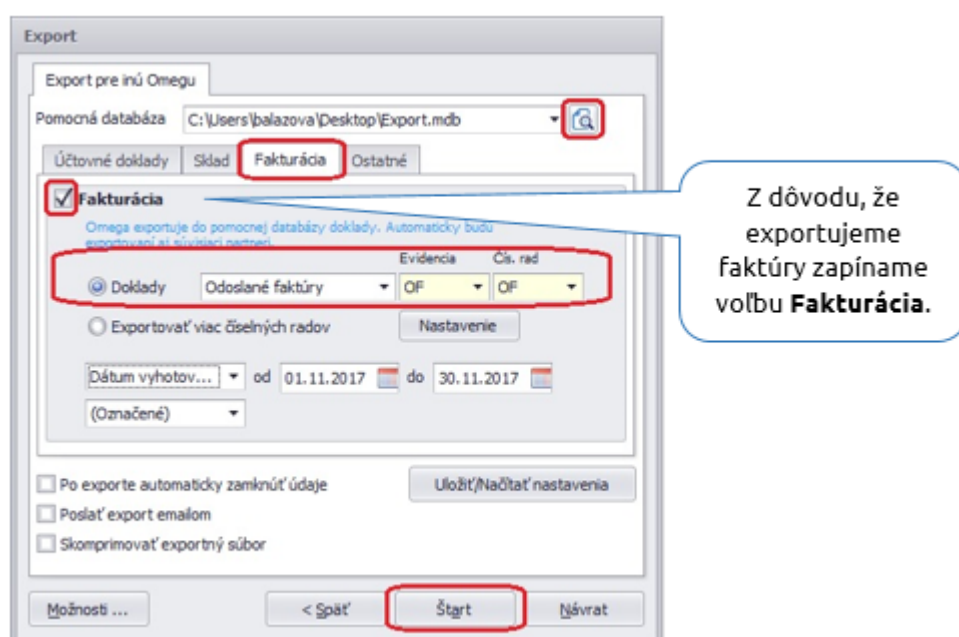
Export

Export pre inú Omegu

Pomocná databáza C:\Users\balazova\Desktop\Export.mdb

Účtovné doklady Sklad Fakturácia Ostatné

Fakturácia

Omega exportuje do pomocnej databázy doklady. Automaticky budú exportovaní aj súvisiaci partneri.

Evidencia Čís. rad

Doklady Odoslané faktúry OF OF

Exportovať viac číselných radov Nastavenie

Dátum vyhotov... od 01.11.2017 do 30.11.2017

(Označené)

Po exporte automaticky zamknúť údaje

Uložiť/Načítať nastavenia

Poslať export emailom

Skomprimovať exportný súbor

Možnosti ... < Späť Štart Návrat

Z dôvodu, že exportujeme faktúry zapíname voľbu **Fakturácia**.